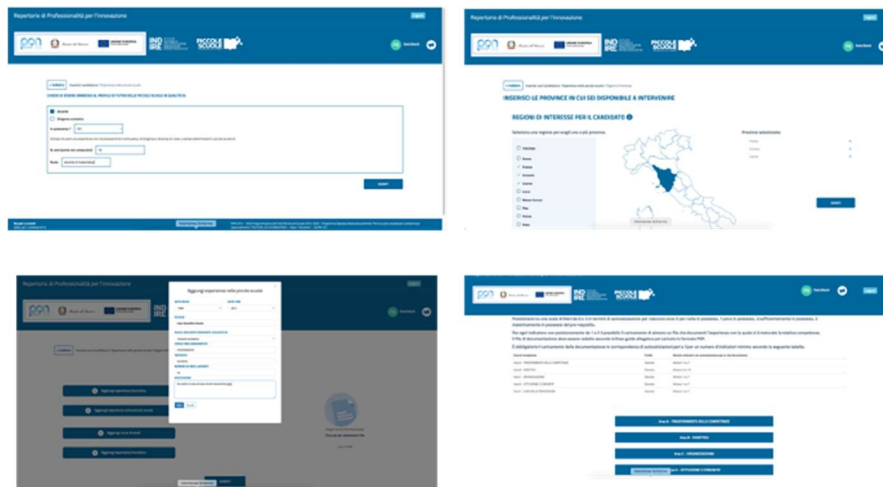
Repertorio di Professionalità per l'Innovazione

Logout

PON

INDIRE

PICCOLE SCUOLE

CHIEDI DI ESSERE AMMESSO AL PROFILO DI TUTOR DELLE PICCOLE SCUOLE IN QUALITÀ DI

Docente

Dirigente scolastico

INVIA

Repertorio di Professionalità per l'Innovazione

Logout

INSERISCI LE PROVINCE IN CUI SEI DISPONIBILE A INTERVENIRE

REGIONI DI INTERESSE PER IL CANDIDATO

Province selezionate

Arezzo

Firenze

Grosseto

Livorno

Lucca

Massa-Carrara

Pisa

Pistoia

Prato

Siena

INVIA

Repertorio di Professionalità per l'Innovazione

Aggiungi esperienze nelle piccole scuole

Aggiungi esperienze formative

Aggiungi esperienze nelle piccole scuole

Aggiungi ruoli di tutor

Aggiungi esperienze formative

Repertorio di Professionalità per l'Innovazione

Logout

Area A - TRATTAMENTO DELLO SVANTAGGIO

Area B - DIDATTICA

Area C - ORGANIZZAZIONE

Area D - ISTITUZIONE E COMUNITÀ